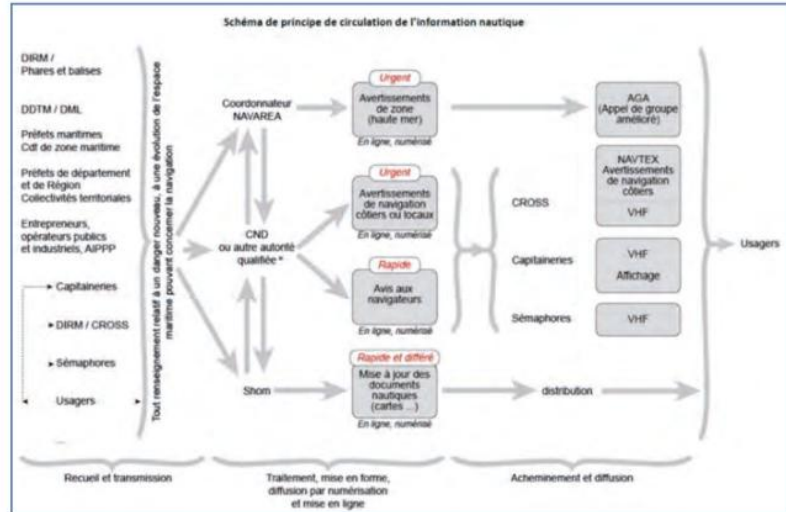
Schéma de principe de circulation de l'information nautique

DIRM / Phares et balises

DDTM / DML

Préfets maritimes Cdt de zone maritime

Préfets de département et de Région Collectivités territoriales

Entrepreneurs, opérateurs publics et industriels, AIPPP

Capitaineries

DIRM / CROSS

Sémaphores

Usagers

Tout renseignement relatif à un danger nouveau, à une évolution de l'espace maritime pouvant concerner la navigation

Coordonnateur NAVAREA

CND ou autre autorité qualifiée *

Shom

Urgent
Avertissements de zone (haute mer)
En ligne, numérisé

Urgent
Avertissements de navigation côtiers ou locaux
En ligne, numérisé

Rapide
Avis aux navigateurs
En ligne, numérisé

Rapide et différé
Mise à jour des documents nautiques (cartes ...)
En ligne, numérisé

AGA (Appel de groupe amélioré)

CROSS

NAVTEX Avertissements de navigation côtiers
VHF

Capitaineries

VHF
Affichage

Sémaphores

VHF

distribution

Usagers

Recueil et transmission

Traitement, mise en forme, diffusion par numérisation et mise en ligne

Acheminement et diffusion